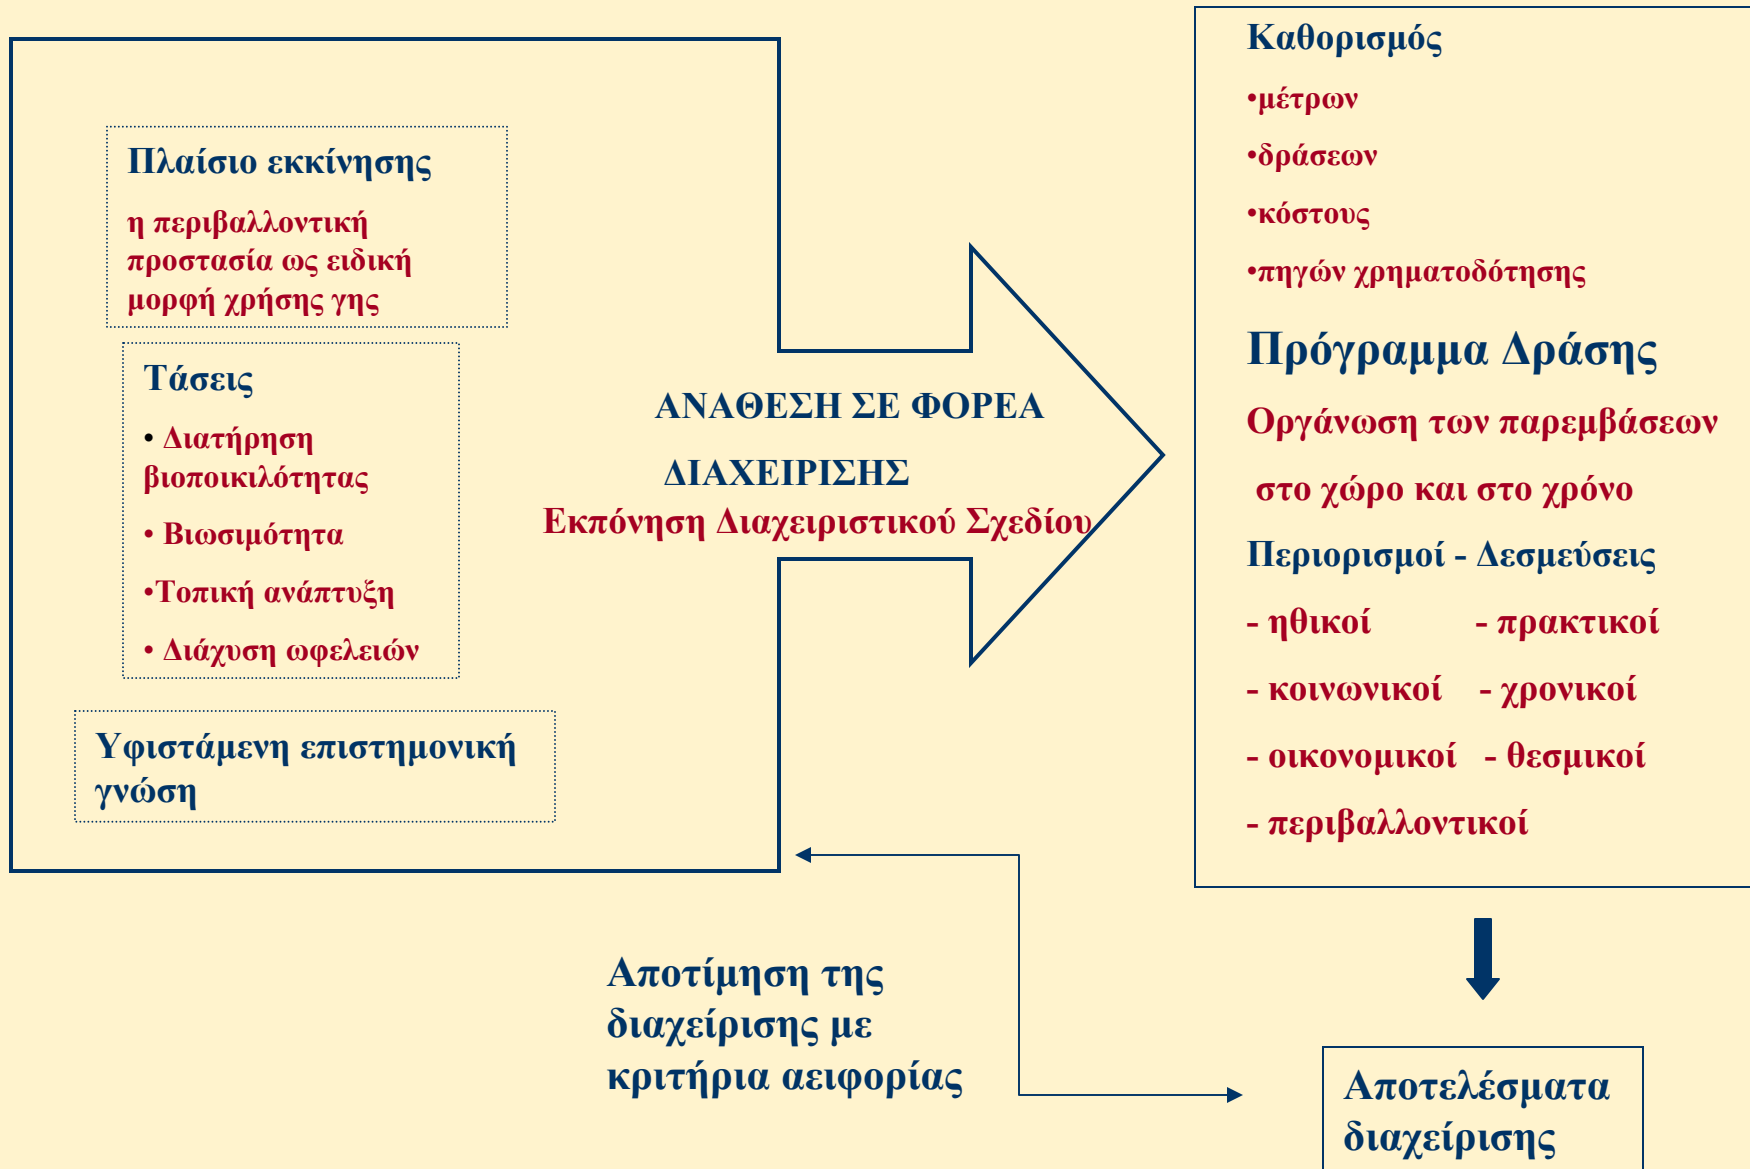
Πλαίσιο εκκίνησης

η περιβαλλοντική προστασία ως ειδική μορφή χρήσης γης

Τάσεις

• Διατήρηση βιοποικιλότητας

• Βιωσιμότητα

•Τοπική ανάπτυξη

• Διάχυση ωφελειών

Υφιστάμενη επιστημονική γνώση

ΑΝΑΘΕΣΗ ΣΕ ΦΟΡΕΑ

ΔΙΑΧΕΙΡΙΣΗΣ

Εκπόνηση Διαχειριστικού Σχεδίου

Καθορισμός

•μέτρων

•δράσεων

•κόστους

•πηγών χρηματοδότησης

Πρόγραμμα Δράσης

Οργάνωση των παρεμβάσεων

στο χώρο και στο χρόνο

Περιορισμοί - Δεσμεύσεις

- ηθικοί - πρακτικοί

- κοινωνικοί - χρονικοί

- οικονομικοί - θεσμικοί

- περιβαλλοντικοί

Αποτίμηση της διαχείρισης με κριτήρια αειφορίας

Αποτελέσματα διαχείρισης